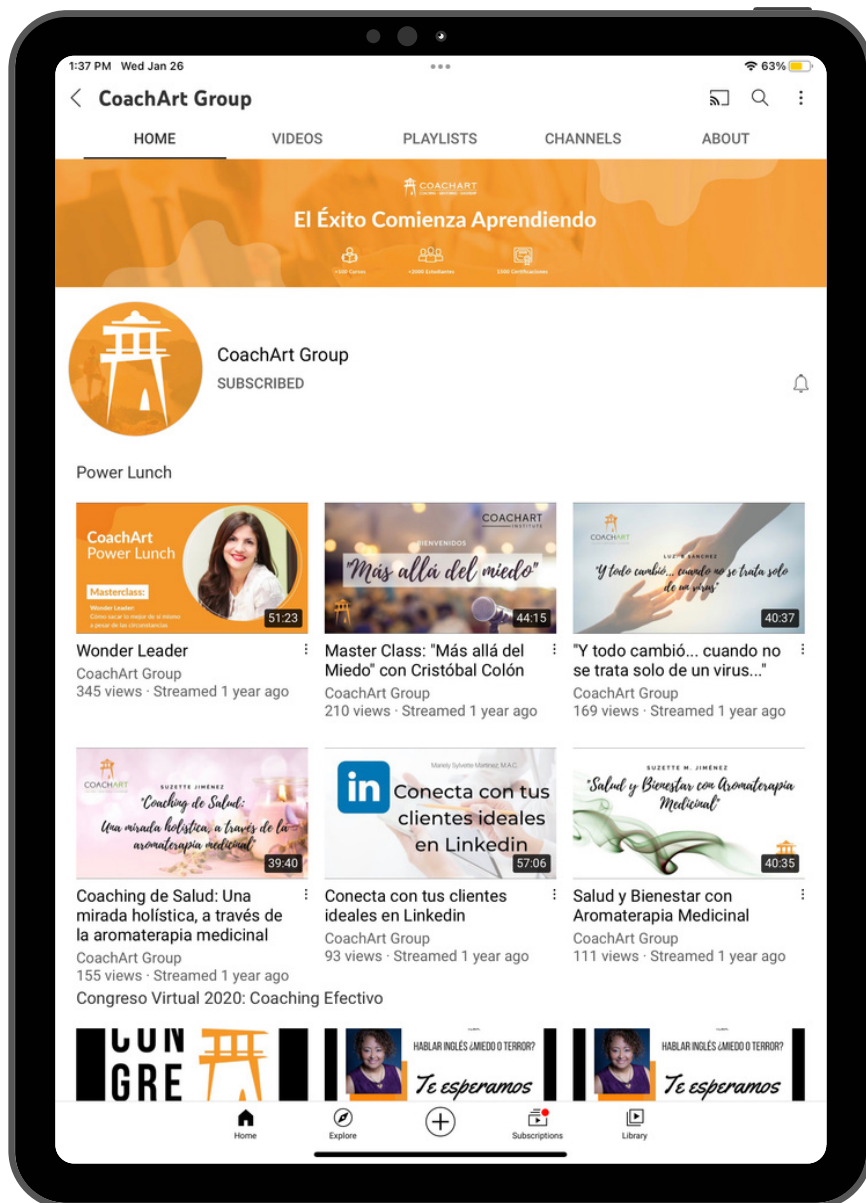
1:37 PM Wed Jan 26
63%

CoachArt Group

HOME
VIDEOS
PLAYLISTS
CHANNELS
ABOUT

COACHART
El Éxito Comienza Aprendiendo
+100 Cursos
+2000 Estudiantes
1300 Certificaciones

CoachArt Group
SUBSCRIBED

Power Lunch

CoachArt Power Lunch
Masterclass:
Wonder Leader
Cómo sacar lo mejor de sí mismo a pesar de las circunstancias
51:23
Wonder Leader
CoachArt Group
345 views · Streamed 1 year ago

COACHART INSTITUTE
BIENVENIDOS
"Más allá del miedo"
44:15
Master Class: "Más allá del Miedo" con Cristóbal Colón
CoachArt Group
210 views · Streamed 1 year ago

COACHART
LUZ M. SANCHEZ
"Y todo cambió... cuando no se trata solo de un virus"
40:37
"Y todo cambió... cuando no se trata solo de un virus..."
CoachArt Group
169 views · Streamed 1 year ago

COACHART
SUZETTE JIMÉNEZ
"Coaching de Salud: Una mirada holística, a través de la aromaterapia medicinal"
39:40
Coaching de Salud: Una mirada holística, a través de la aromaterapia medicinal
CoachArt Group
155 views · Streamed 1 year ago

Marely Sylvette Martínez M.A.C.
in
Conecta con tus clientes ideales en Linkedin
57:06
Conecta con tus clientes ideales en Linkedin
CoachArt Group
93 views · Streamed 1 year ago

SUZETTE M. JIMÉNEZ
"Salud y Bienestar con Aromaterapia Medicinal"
40:35
Salud y Bienestar con Aromaterapia Medicinal
CoachArt Group
111 views · Streamed 1 year ago

Congreso Virtual 2020: Coaching Efectivo

CON
GRE

HABLAR INGLÉS ¿MIEDO O TERROR?
Te esperamos

HABLAR INGLÉS ¿MIEDO O TERROR?
Te esperamos

Home
Explore
Subscriptions
Library